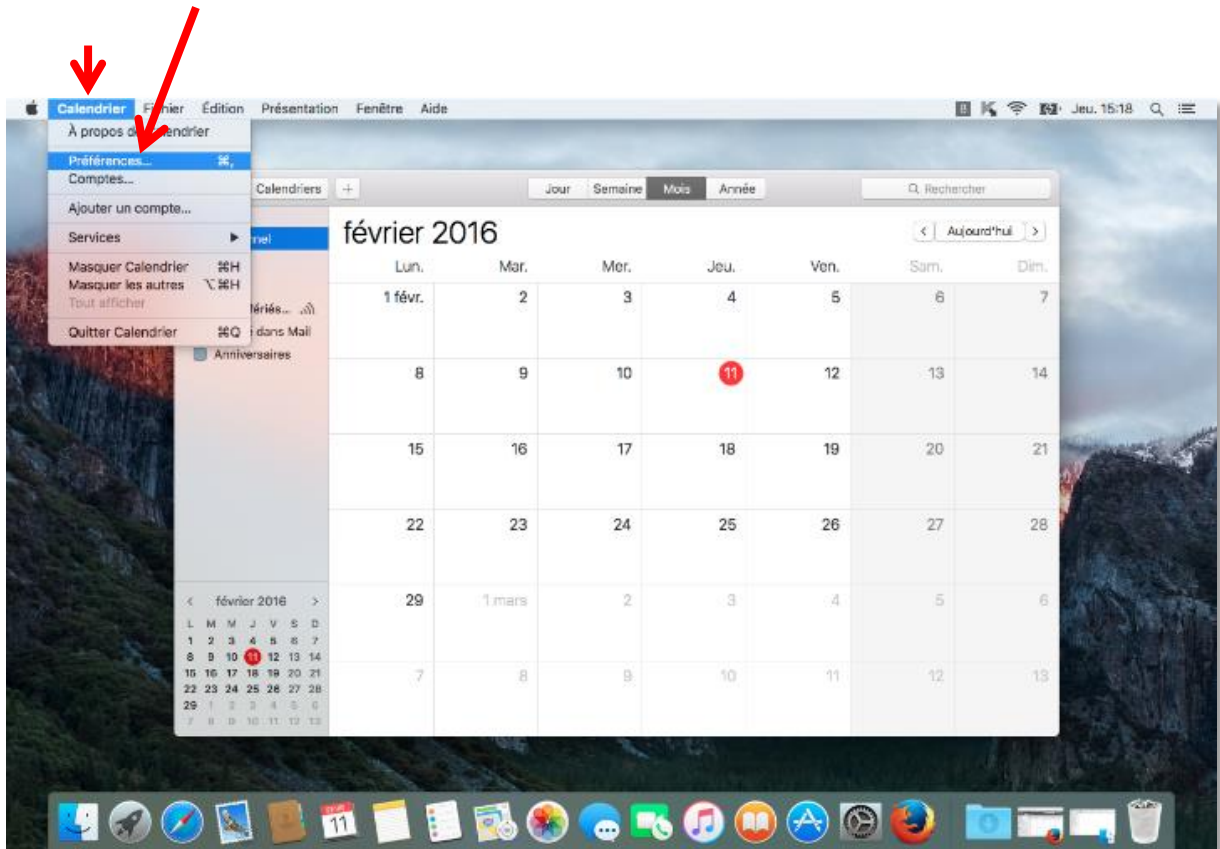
Calendrier F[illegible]ier Édition Présentation Fenêtre Aide

Jeu. 15:18

À propos d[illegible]endrier
Préférences... ⌘,
Comptes...
Ajouter un compte...
Services
Masquer Calendrier ⌘H
Masquer les autres ⌥⌘H
Tout afficher
Quitter Calendrier ⌘Q

Calendriers +

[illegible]nel
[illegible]fériés...
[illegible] dans Mail
Anniversaires

Jour Semaine Mois Année

Rechercher

février 2016

Aujourd'hui

| Lun. | Mar. | Mer. | Jeu. | Ven. | Sam. | Dim. |
|---|---|---|---|---|---|---|
| 1 févr. | 2 | 3 | 4 | 5 | 6 | 7 |
| 8 | 9 | 10 | 11 | 12 | 13 | 14 |
| 15 | 16 | 17 | 18 | 19 | 20 | 21 |
| 22 | 23 | 24 | 25 | 26 | 27 | 28 |
| 29 | 1 mars | 2 | 3 | 4 | 5 | 6 |
| 7 | 8 | 9 | 10 | 11 | 12 | 13 |

février 2016

| L | M | M | J | V | S | D |
|---|---|---|---|---|---|---|
| 1 | 2 | 3 | 4 | 5 | 6 | 7 |
| 8 | 9 | 10 | 11 | 12 | 13 | 14 |
| 15 | 16 | 17 | 18 | 19 | 20 | 21 |
| 22 | 23 | 24 | 25 | 26 | 27 | 28 |
| 29 | 1 | 2 | 3 | 4 | 5 | 6 |
| 7 | 8 | 9 | 10 | 11 | 12 | 13 |

11